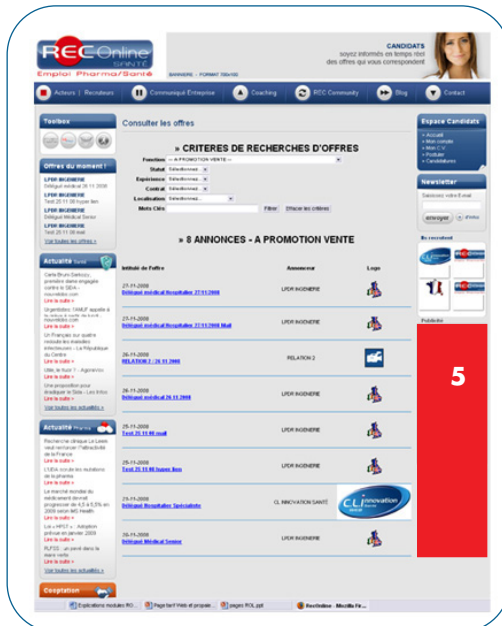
RECOnline SANTÉ
Emploi Pharma/Santé

BANNIERE : FORMAT 500x100

CANDIDATS
soyez informés en temps réel des offres qui vous correspondent

Acteurs | Recruteurs | Communiqué Entreprise | Coaching | REC Community | Blog | Contact

Toolbox

Offres du moment !
LFDR INGENIERIE
Délégué médical 28.11.2008
LFDR INGENIERIE
Test 20.11.08 huper lien
LFDR INGENIERIE
Délégué Médical Senior
LFDR INGENIERIE
Test 25.11.08 mail
Voir toutes les offres »

Actualité Santé
Carla Bruni-Sarkozy, première dame engagée contre le SIDA - nouvelobs.com
Lire la suite »
Urgentistes : l'AMUF appelle à la grève à partir du lundi - nouvelobs.com
Lire la suite »
Un Français sur quatre redoute les maladies infectieuses - La République du Centre
Lire la suite »
Idée, le truc ? - Agoravox
Lire la suite »
Une proposition pour éradiquer le Sida - Les Echos
Lire la suite »
Voir toutes les actualités »

Actualité Pharma
Recherche clinique La Leem veut renforcer l'attractivité de la France
Lire la suite »
L'UDA écrule les mutations de la pharma
Lire la suite »
Le marché mondial du médicament devrait progresser de 4,5 à 5,5% en 2009 selon IMS Health
Lire la suite »
Loi « HPST » : Adoption prévue en janvier 2009
Lire la suite »
RLFSS : un pavé dans la mare verte
Lire la suite »
Voir toutes les actualités »

Cooptation

Consulter les offres

» CRITERES DE RECHERCHES D'OFFRES
Fonction — A PROMOTION VENTE —
Statut Sélectionnez...
Expérience Sélectionnez...
Contrat Sélectionnez...
Localisation Sélectionnez...
Mots Clés
Filtrer Effacer les critères

» 8 ANNONCES - A PROMOTION VENTE

| Intitulé de l'offre | Annonceur | Logo |
|---|---|---|
| 27-11-2008 Délégué médical Hospitalier 27/11/2008 | LFDR INGENIERIE | |
| 27-11-2008 Délégué médical Hospitalier 27/11/2008 Mail | LFDR INGENIERIE | |
| 26-11-2008 RELATION 2 - 26.11.2008 | RELATION 2 | |
| 26-11-2008 Délégué médical 26.11.2008 | LFDR INGENIERIE | |
| 25-11-2008 Test 25.11.08 mail | LFDR INGENIERIE | |
| 25-11-2008 Test 25.11.08 huper lien | LFDR INGENIERIE | |
| 21-11-2008 Délégué Hospitalier Spécialiste | CL INNOVATION SANTÉ | CLI innovation santé |
| 20-11-2008 Délégué Médical Senior | LFDR INGENIERIE | |

Espace Candidats
» Accueil
» Mon compte
» Mon C.V.
» Postuler
» Candidatures

Newsletter
Saisissez votre E-mail :
envoyer | Infos

Ils recrutent

Publicité

5

Explications modules RO... | Page tarif Web et propos... | pages ROL.ppt | Recfinline - Mozilla Fir...